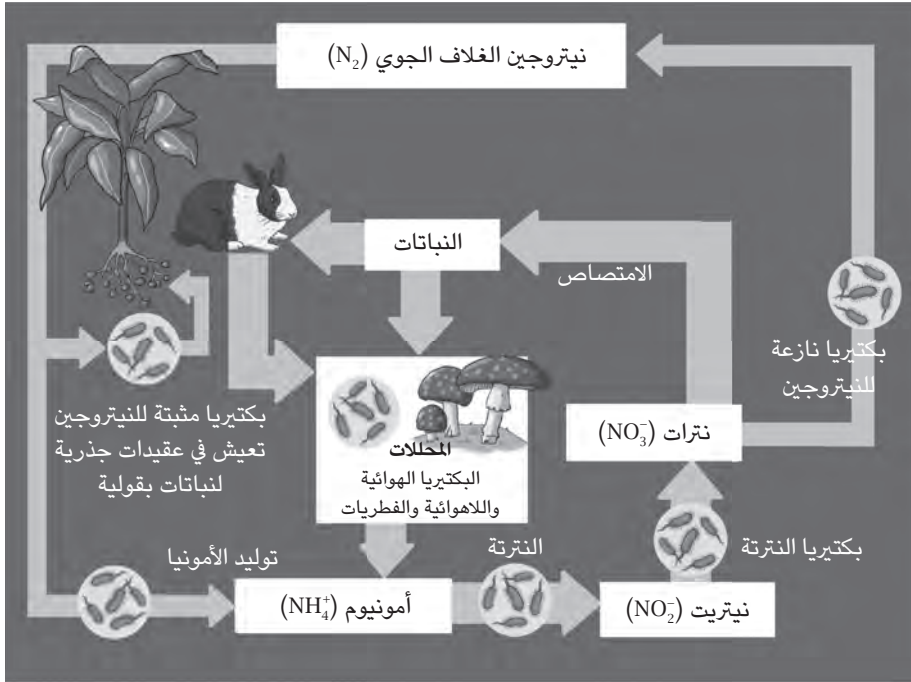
نيتروجين الغلاف الجوي ($N_2$)

النباتات

الامتصاص

بكتيريا نازعة للنيتروجين

بكتيريا مثبتة للنيتروجين تعيش في عقيدات جذرية لنباتات بقولية

المحللات
البكتيريا الهوائية واللاهوائية والفطريات

نترات ($NO_3^-$)

بكتيريا النترتة

توليد الأمونيا

النترتة

أمونيوم ($NH_4^+$)

نيتريت ($NO_2^-$)